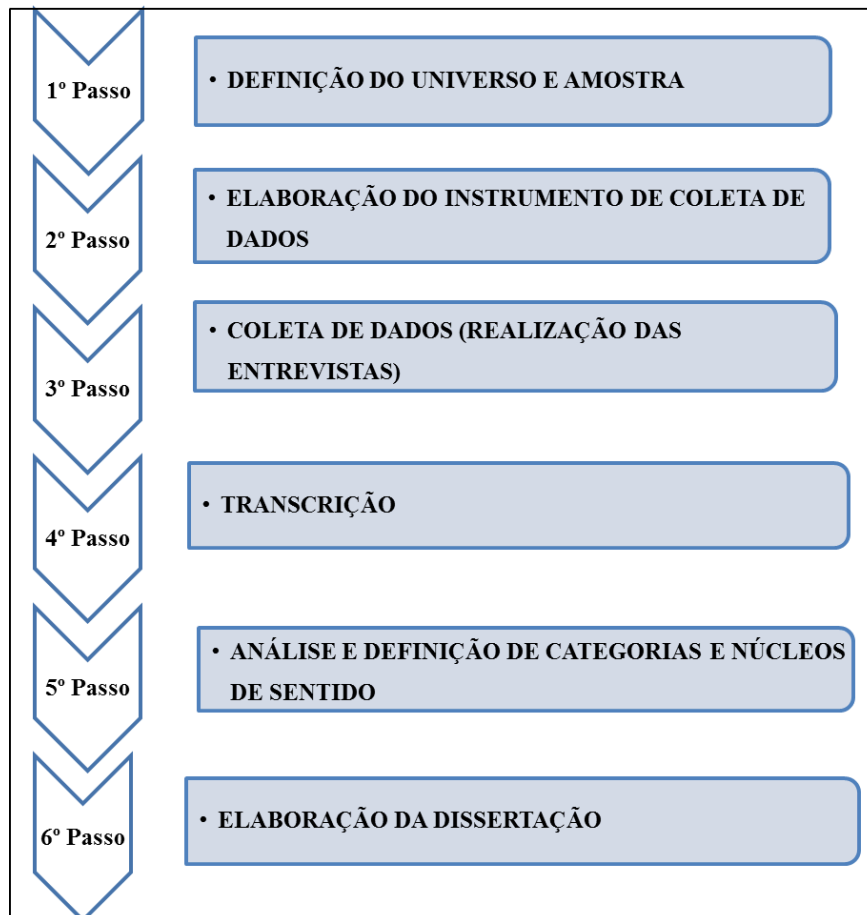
1º Passo

• DEFINIÇÃO DO UNIVERSO E AMOSTRA

2º Passo

• ELABORAÇÃO DO INSTRUMENTO DE COLETA DE DADOS

3º Passo

• COLETA DE DADOS (REALIZAÇÃO DAS ENTREVISTAS)

4º Passo

• TRANSCRIÇÃO

5º Passo

• ANÁLISE E DEFINIÇÃO DE CATEGORIAS E NÚCLEOS DE SENTIDO

6º Passo

• ELABORAÇÃO DA DISSERTAÇÃO